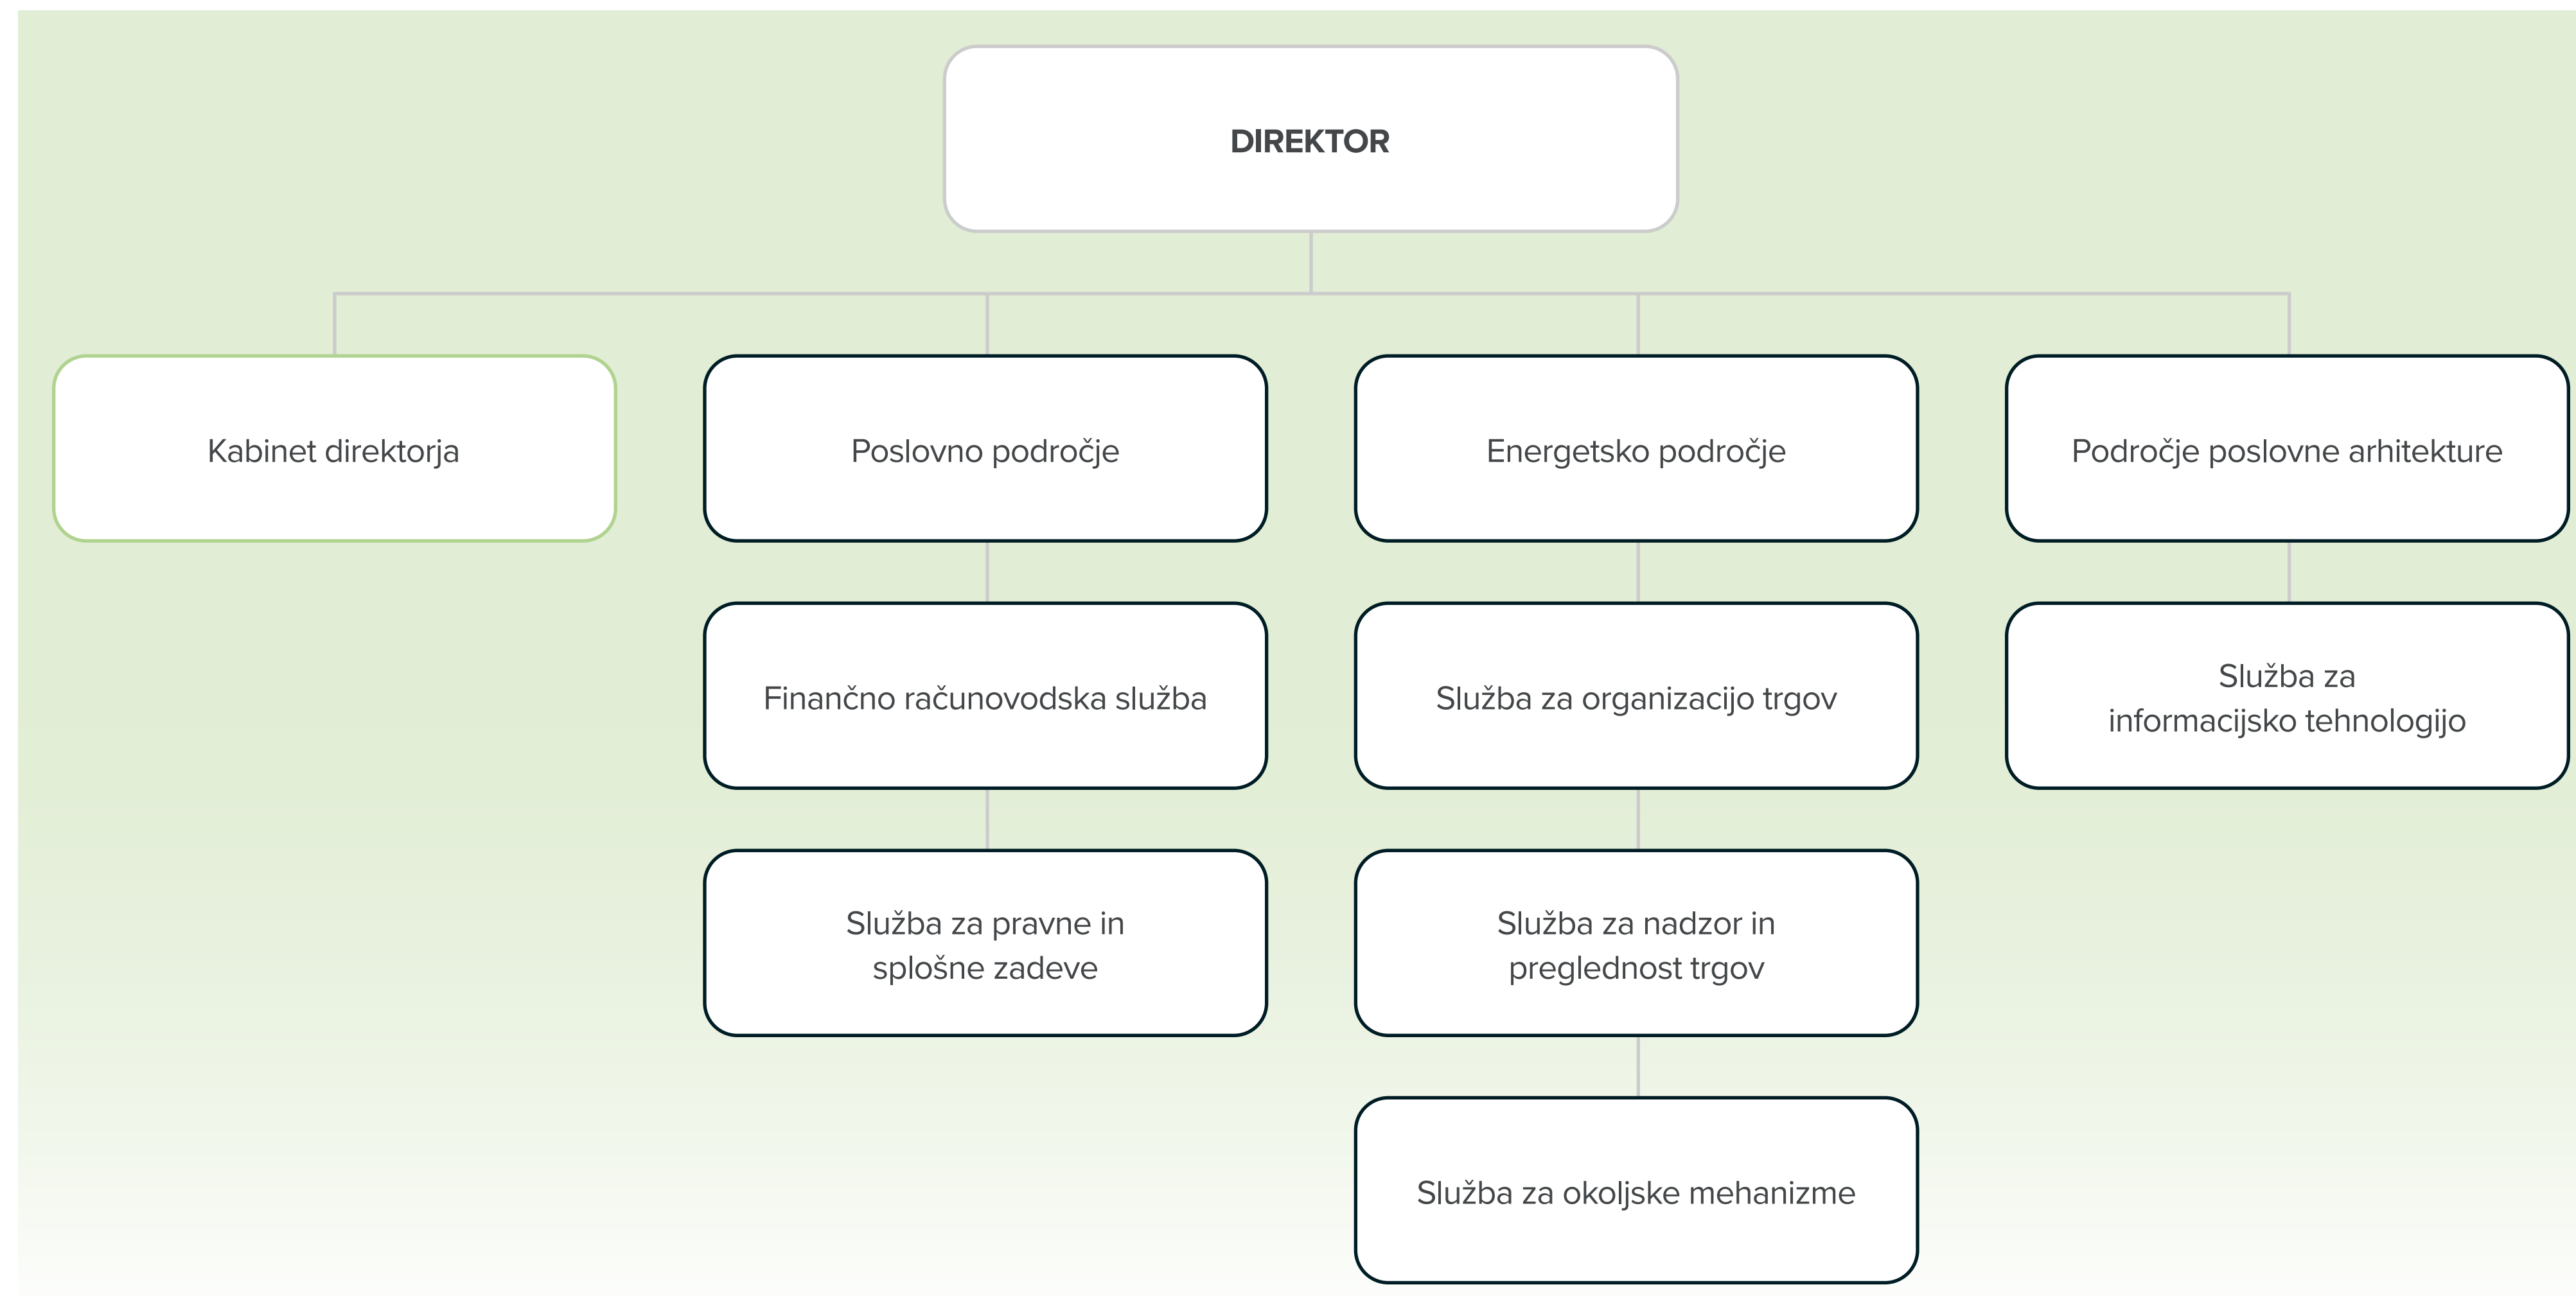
DIREKTOR

Kabinet direktorja

Poslovno področje

Finančno računovodska služba

Služba za pravne in splošne zadeve

Energetsko področje

Služba za organizacijo trgov

Služba za nadzor in preglednost trgov

Služba za okoljske mehanizme

Področje poslovne arhitekture

Služba za informacijsko tehnologijo